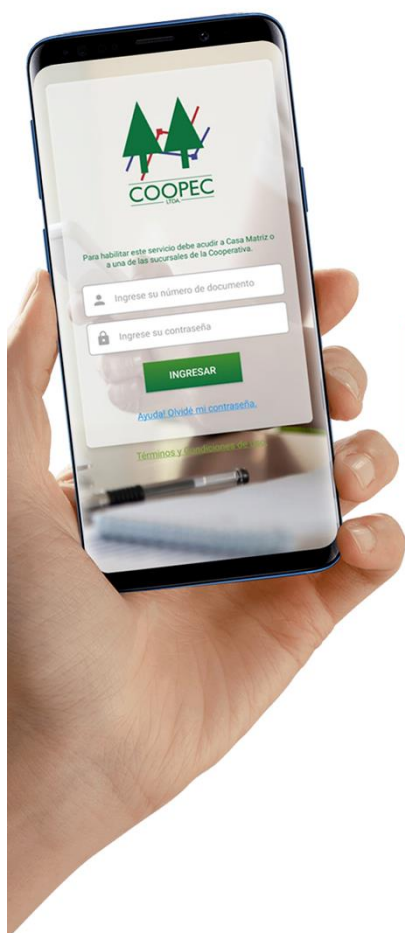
COOPEC
LTDA.

Para habilitar este servicio debe acudir a Casa Matriz o a una de las sucursales de la Cooperativa.

Ingrese su número de documento

Ingrese su contraseña

INGRESAR

Ayuda! Olvidé mi contraseña.

Términos y condiciones de uso